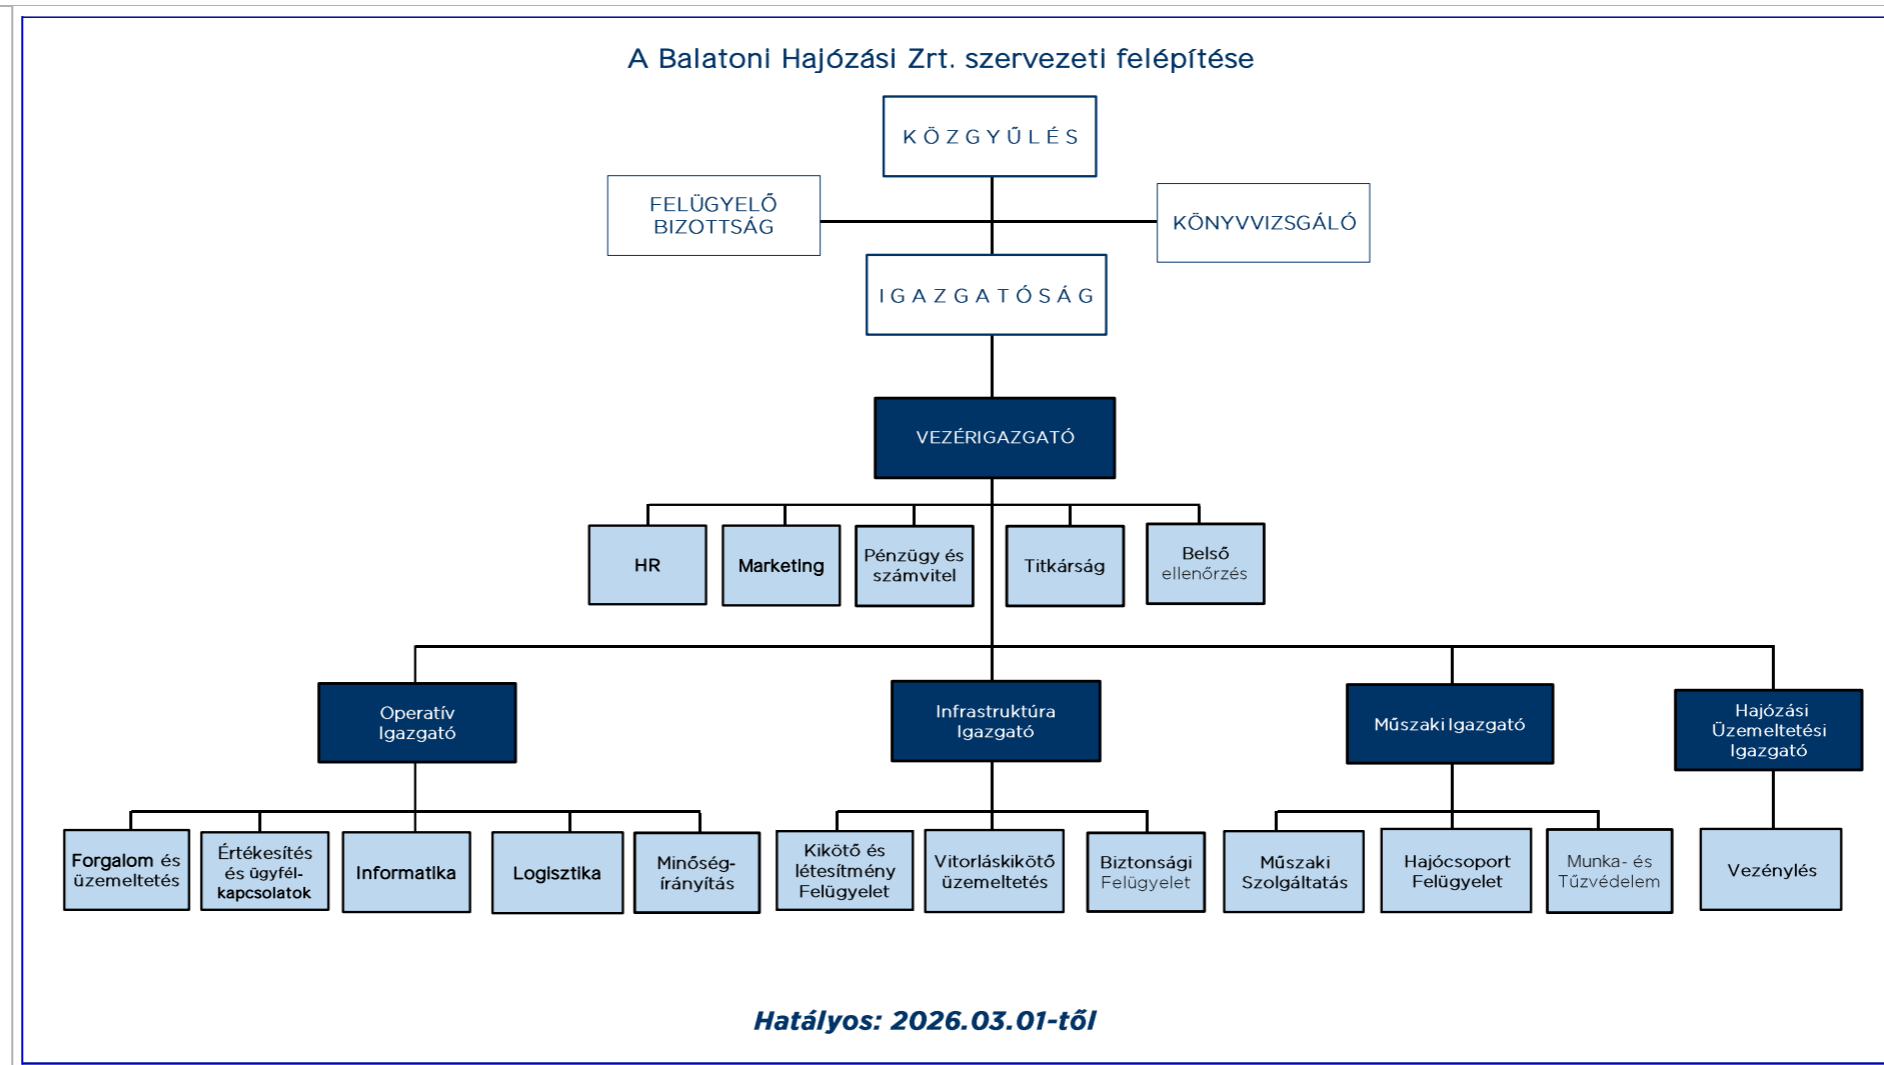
A Balatoni Hajózási Zrt. szervezeti felépítése

K Ö Z G Y Ű L É S

FELÜGYELŐ BIZOTTSÁG

KÖNYVVIZSGÁLÓ

I G A Z G A T Ó S Á G

VEZÉRIGAZGATÓ

HR

Marketing

Pénzügy és számvitel

Titkárság

Belső ellenőrzés

Operatív Igazgató

Infrastruktúra Igazgató

Műszaki Igazgató

Hajózási Üzemeltetési Igazgató

Forgalom és üzemeltetés

Értékesítés és ügyfél-kapcsolatok

Informatika

Logisztika

Minőség-irányítás

Kikötő és létesítmény Felügyelet

Vitorláskikötő üzemeltetés

Biztonsági Felügyelet

Műszaki Szolgáltatás

Hajócsoport Felügyelet

Munka- és Tűzvédelem

Vezénylés

Hatályos: 2026.03.01-től